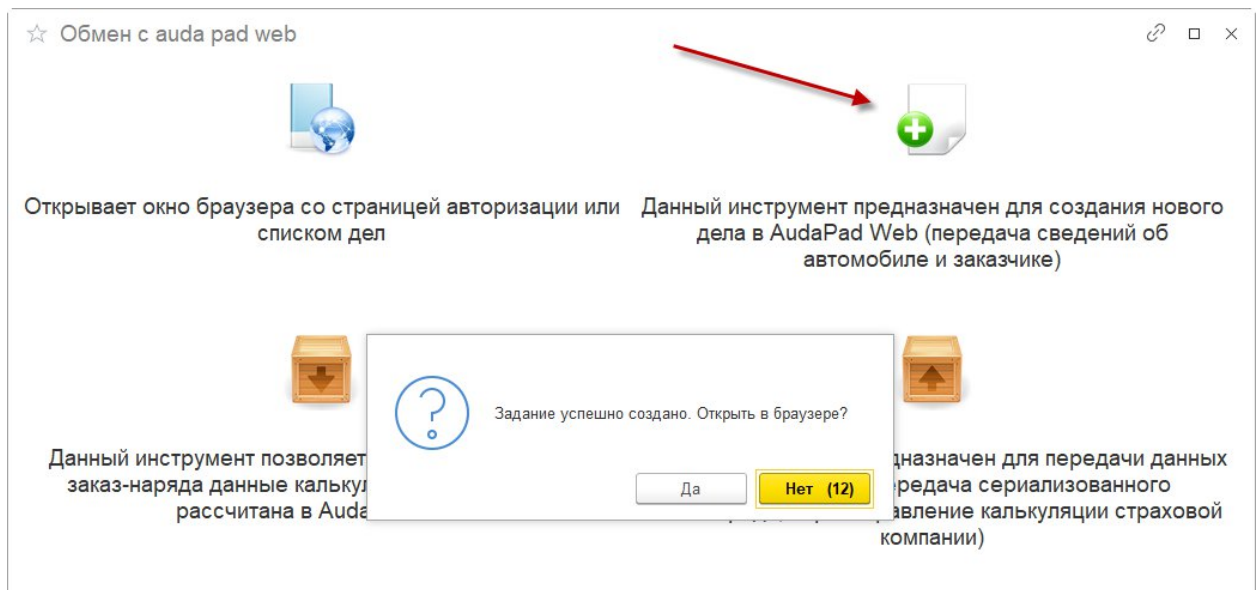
☆ Обмен с auda pad web

Открывает окно браузера со страницей авторизации или списком дел

Данный инструмент предназначен для создания нового дела в AudaPad Web (передача сведений об автомобиле и заказчике)

Данный инструмент позволяет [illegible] заказ-наряда данные калькул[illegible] рассчитана в Auda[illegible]

Задание успешно создано. Открыть в браузере?

Да

Нет (12)

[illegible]дназначен для передачи данных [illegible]ередача сериализованного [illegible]авление калькуляции страховой компании)